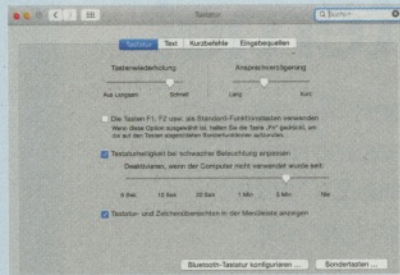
Tastatur

Q Suchen

Tastatur Text Kurzbefehle Eingabequellen

Tastenwiederholung

Ansprechverzögerung

Aus Langsam

Schnell

Lang

Kurz

Die Tasten F1, F2 usw. als Standard-Funktionstasten verwenden

Wenn diese Option ausgewählt ist, halten Sie die Taste „Fn" gedrückt, um die auf den Tasten angezeigten Sonderfunktionen aufzurufen.

Tastaturhelligkeit bei schwacher Beleuchtung anpassen

Deaktivieren, wenn der Computer nicht verwendet wurde seit:

5 Sek. 10 Sek. 30 Sek. 1 Min. 5 Min. Nie

Tastatur- und Zeichenübersichten in der Menüleiste anzeigen

Bluetooth-Tastatur konfigurieren ...

Sondertasten ...